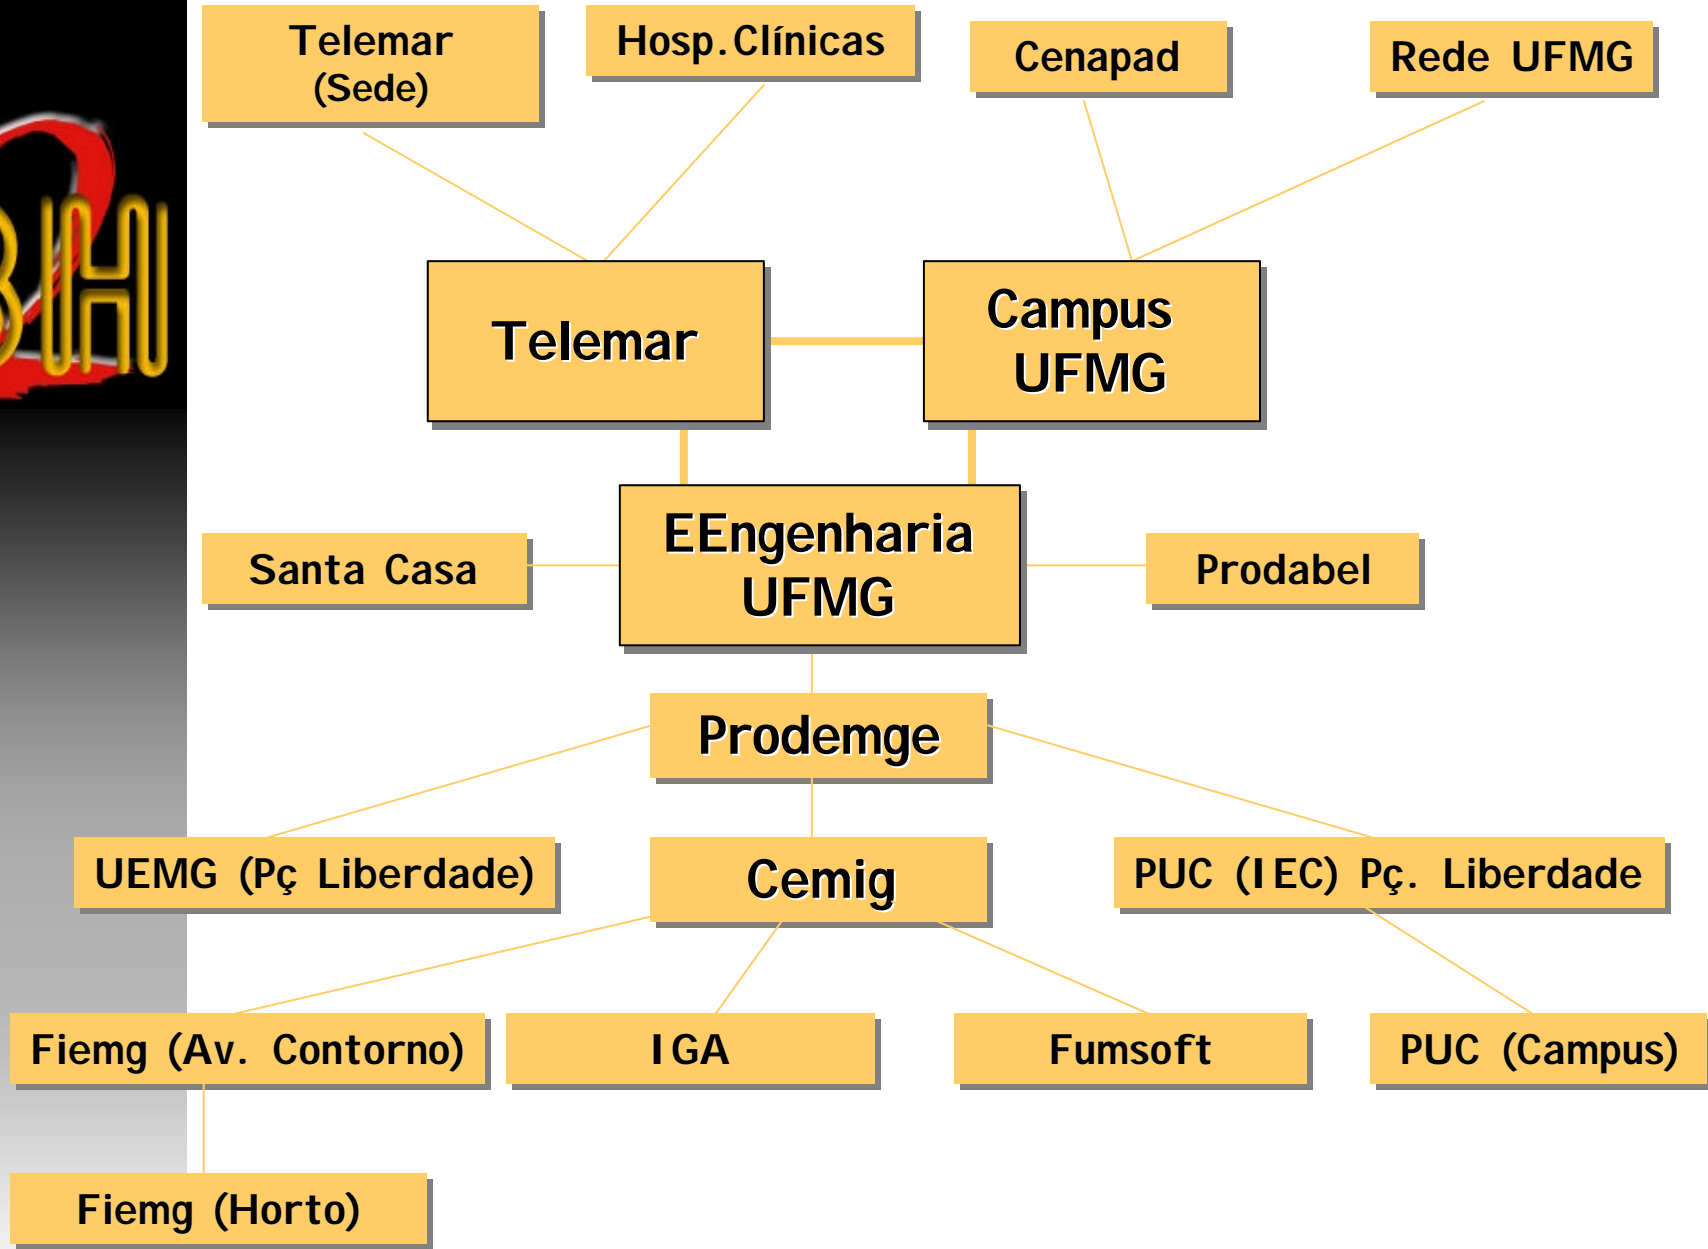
BH

Telemar (Sede)

Hosp.Clínicas

Cenapad

Rede UFMG

Telemar

Campus UFMG

Santa Casa

EEngenharia UFMG

Prodabel

Prodemge

UEMG (Pç Liberdade)

Cemig

PUC (IEC) Pç. Liberdade

Fiemg (Av. Contorno)

IGA

Fumsoft

PUC (Campus)

Fiemg (Horto)